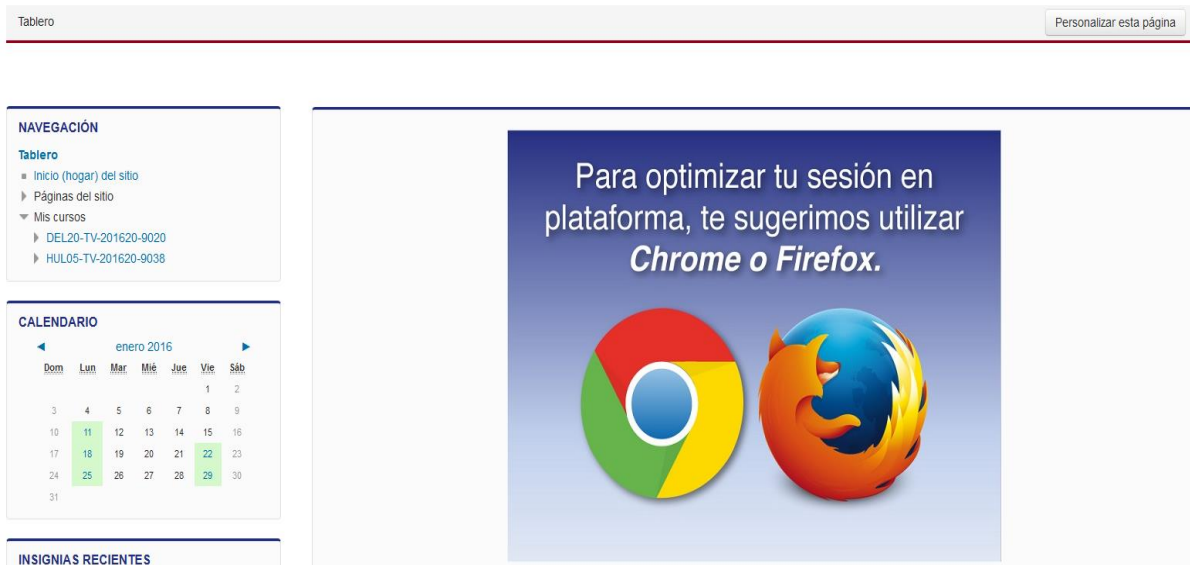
Tablero

Personalizar esta página

NAVEGACIÓN

Tablero
Inicio (hogar) del sitio
Páginas del sitio
Mis cursos
DEL20-TV-201620-9020
HUL05-TV-201620-9038

CALENDARIO

◄ enero 2016 ►

| Dom | Lun | Mar | Mié | Jue | Vie | Sáb |
|---|---|---|---|---|---|---|
| | | | | | 1 | 2 |
| 3 | 4 | 5 | 6 | 7 | 8 | 9 |
| 10 | 11 | 12 | 13 | 14 | 15 | 16 |
| 17 | 18 | 19 | 20 | 21 | 22 | 23 |
| 24 | 25 | 26 | 27 | 28 | 29 | 30 |
| 31 | | | | | | |

INSIGNIAS RECIENTES

Para optimizar tu sesión en plataforma, te sugerimos utilizar *Chrome o Firefox.*